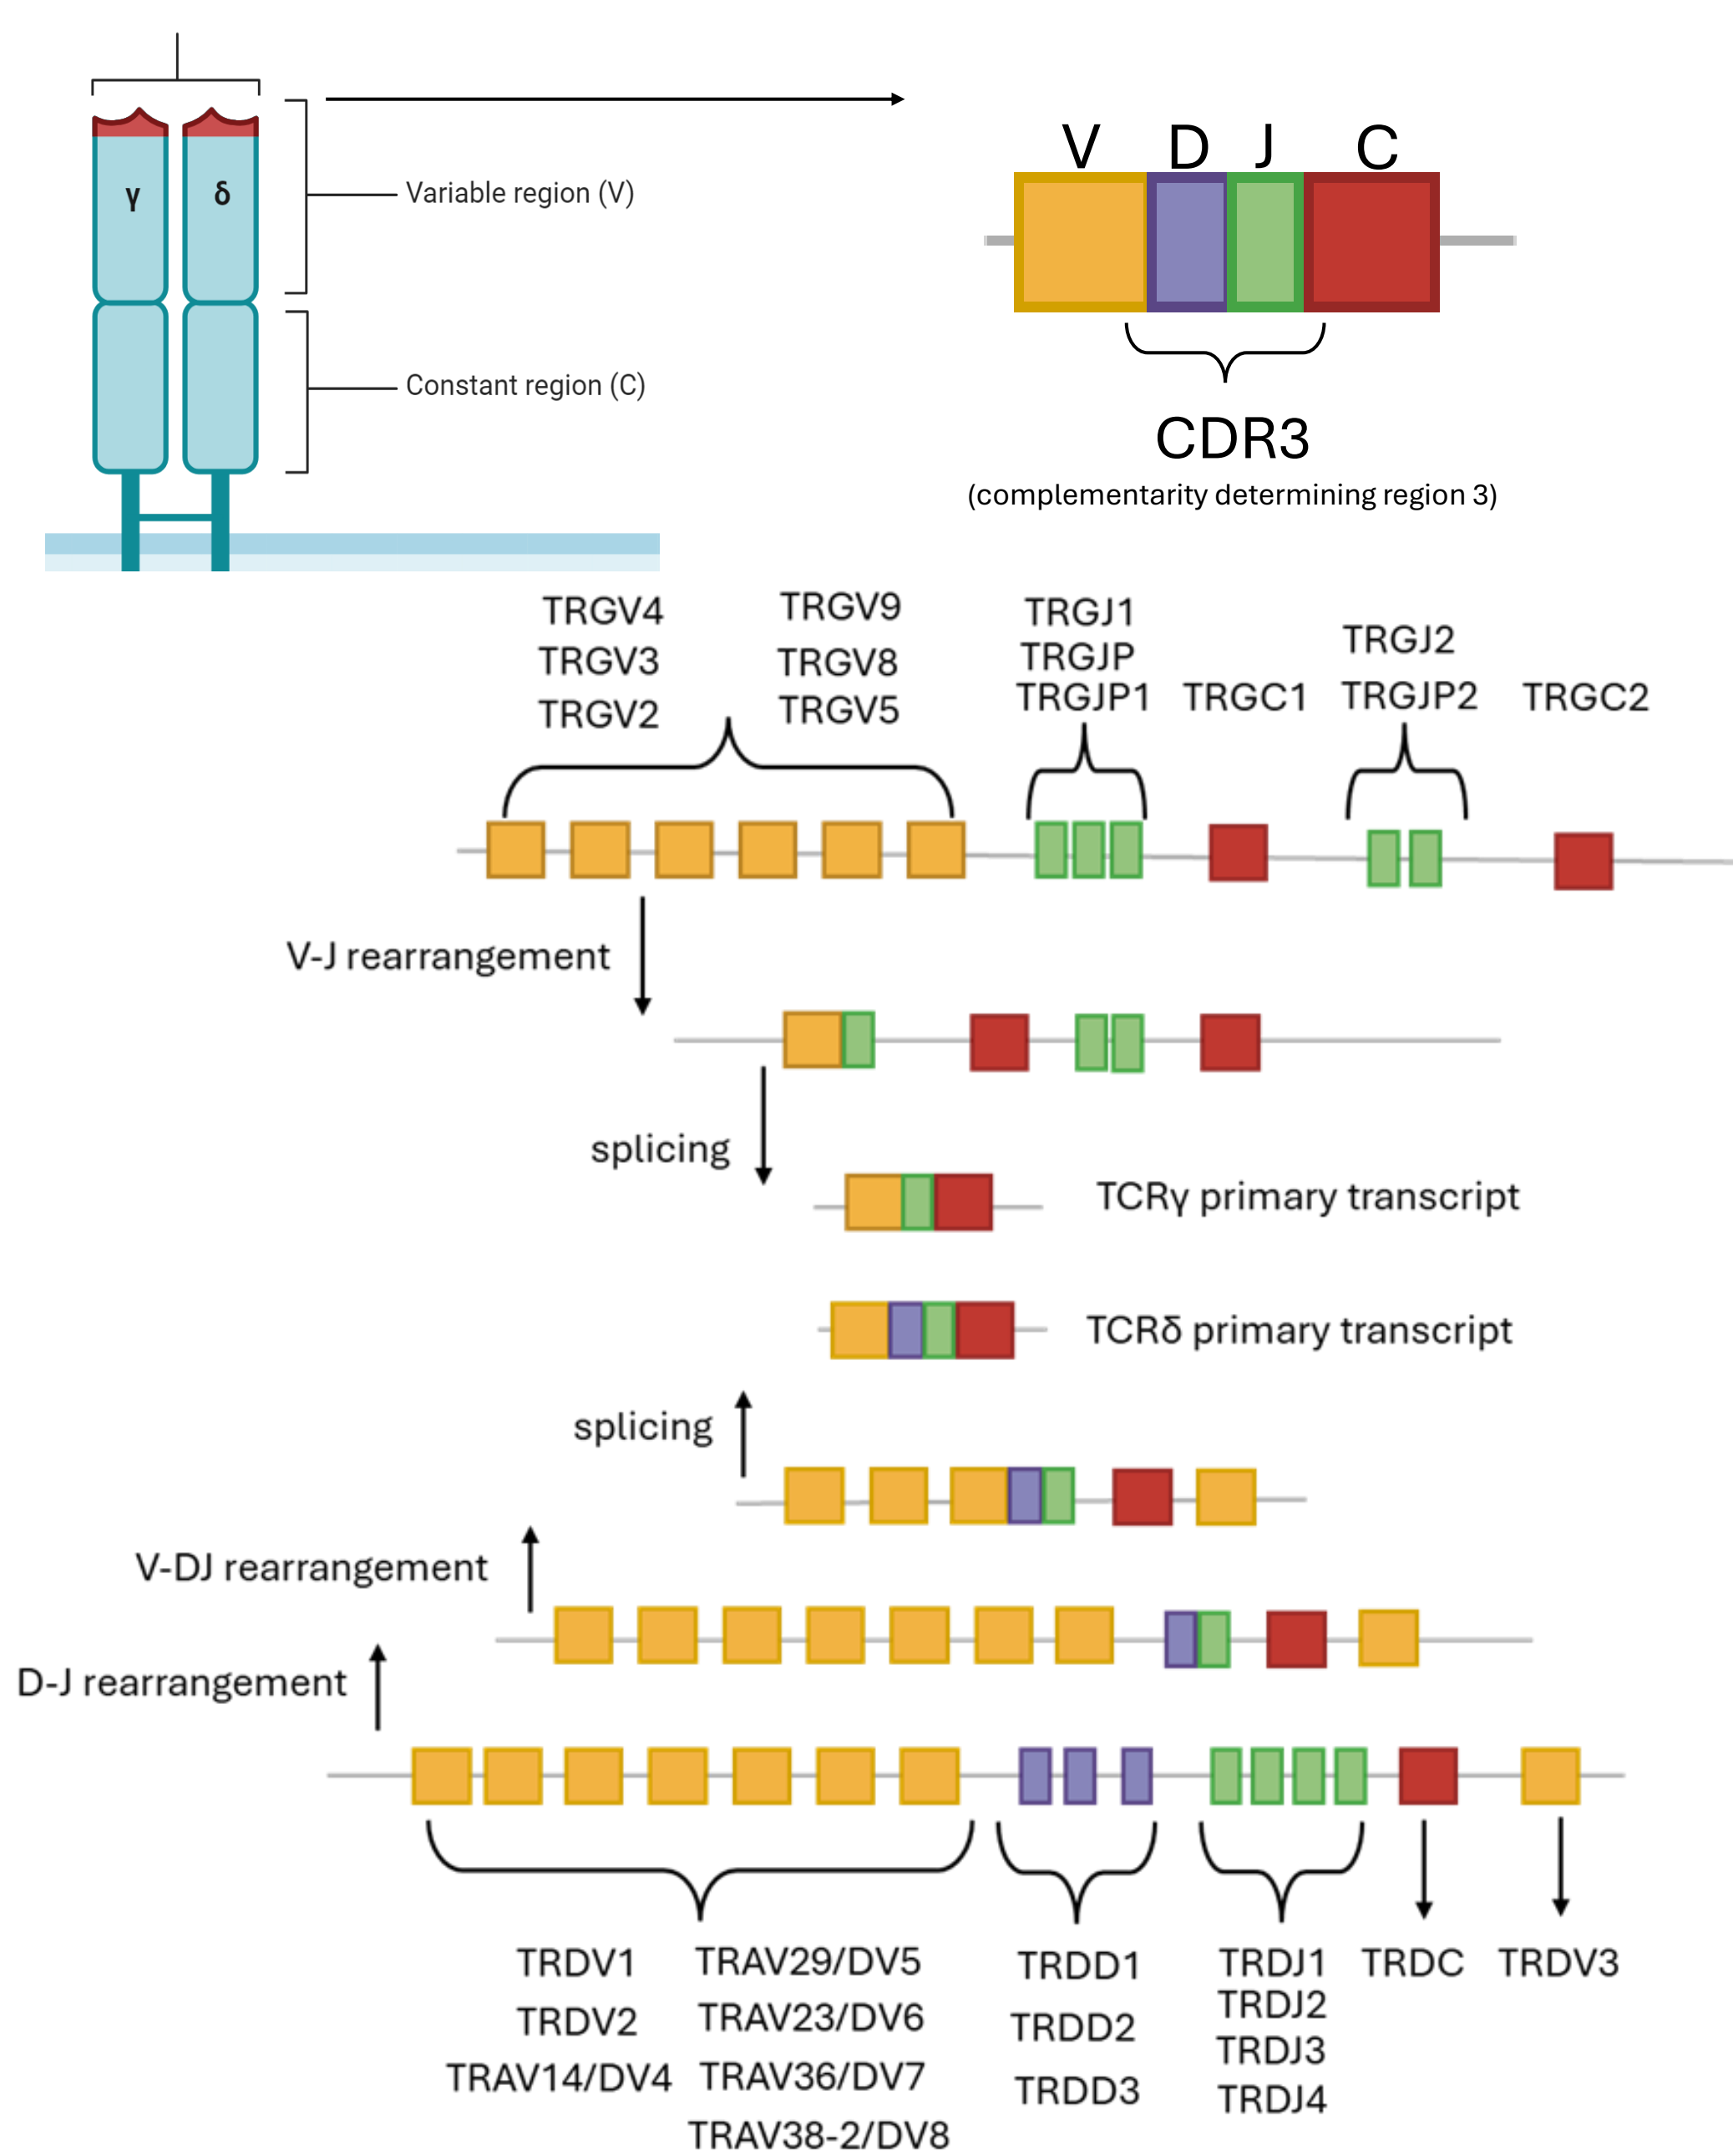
γ δ

Variable region (V)

Constant region (C)

V D J C

CDR3
(complementarity determining region 3)

TRGV4
TRGV3
TRGV2

TRGV9
TRGV8
TRGV5

TRGJ1
TRGJP
TRGJP1

TRGC1

TRGJ2
TRGJP2

TRGC2

V-J rearrangement

splicing

TCRγ primary transcript

TCRδ primary transcript

splicing

V-DJ rearrangement

D-J rearrangement

TRDV1
TRDV2
TRAV14/DV4

TRAV29/DV5
TRAV23/DV6
TRAV36/DV7
TRAV38-2/DV8

TRDD1
TRDD2
TRDD3

TRDJ1
TRDJ2
TRDJ3
TRDJ4

TRDC

TRDV3